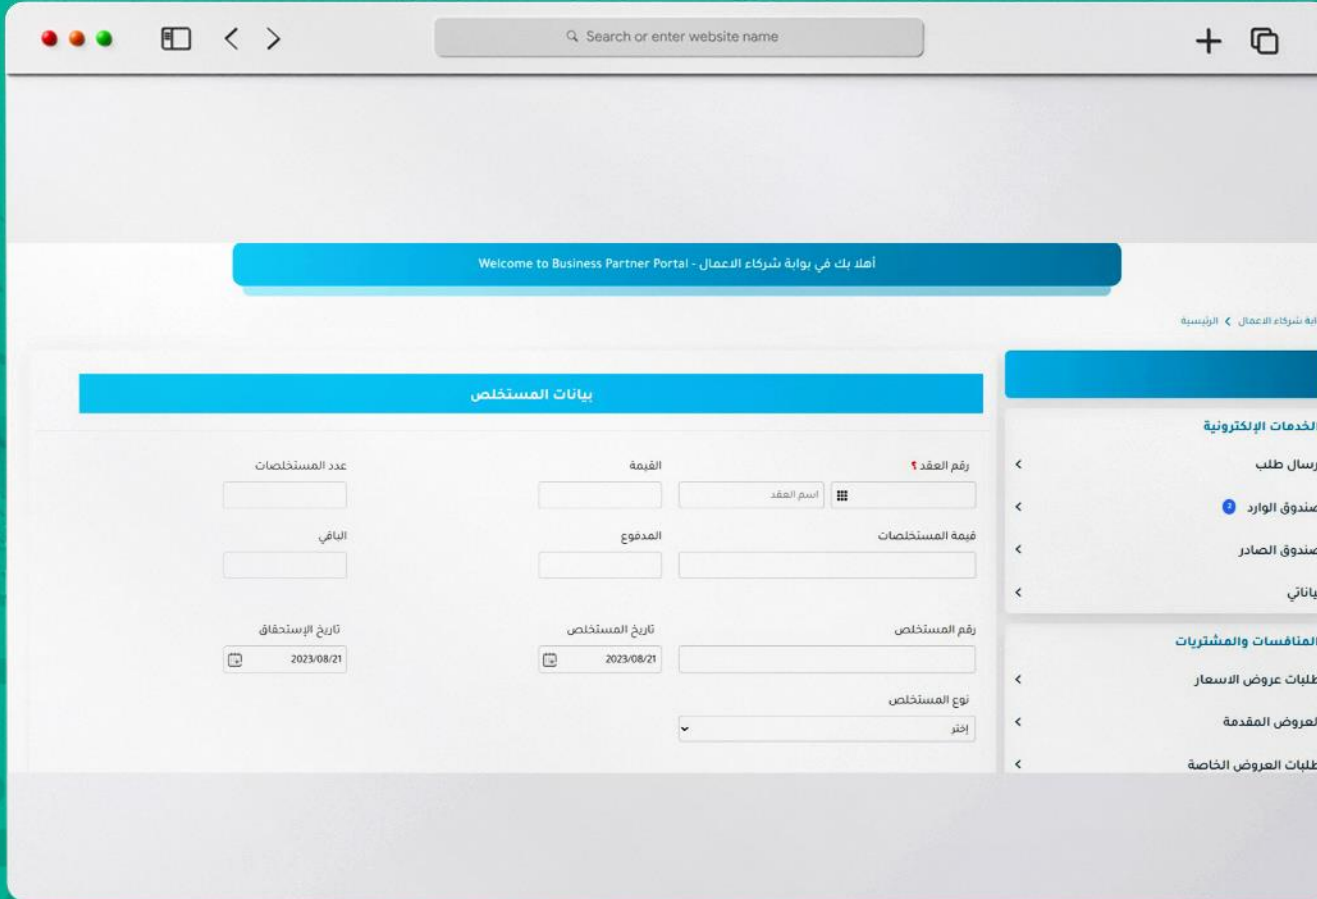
Search or enter website name

Welcome to Business Partner Portal - أهلا بك في بوابة شركاء الاعمال

ابة شركاء الاعمال < الرئيسية

بيانات المستخلص

رقم العقد *
اسم العقد
القيمة
عدد المستخلصات

قيمة المستخلصات
المدفوع
الباقي

رقم المستخلص
تاريخ المستخلص
2023/08/21
تاريخ الإستحقاق
2023/08/21

نوع المستخلص
إختر

الخدمات الإلكترونية
رسال طلب
صندوق الوارد 2
صندوق الصادر
ياناتي

المنافسات والمشتريات
طلبات عروض الاسعار
العروض المقدمة
طلبات العروض الخاصة